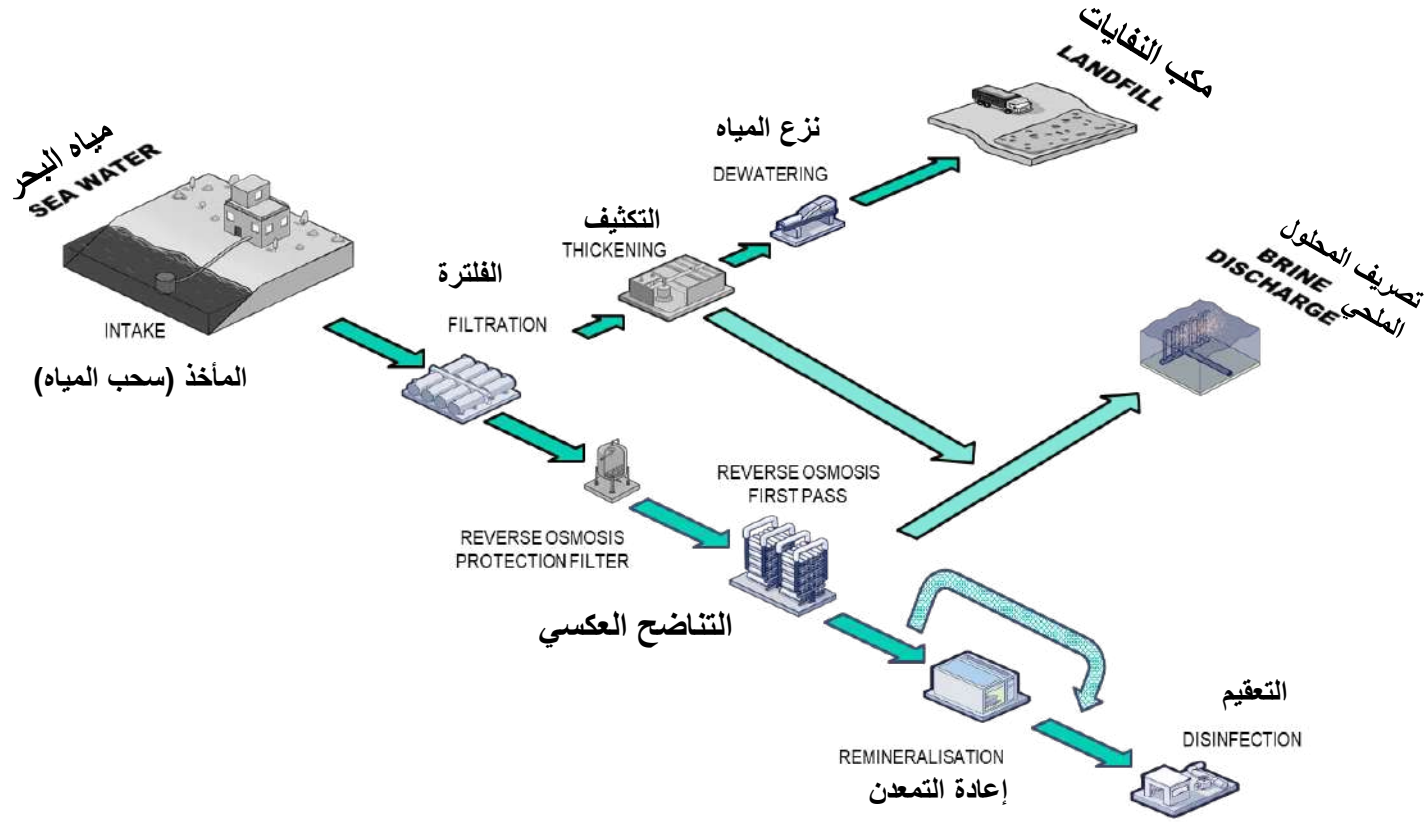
مياه البحر
SEA WATER

INTAKE
المأخذ (سحب المياه)

الفلترة
FILTRATION

التكثيف
THICKENING

نزع المياه
DEWATERING

مكب النفايات
LANDFILL

تصريف المحلول الملحي
BRINE DISCHARGE

REVERSE OSMOSIS PROTECTION FILTER

REVERSE OSMOSIS FIRST PASS

التناضح العكسي

REMINERALISATION
إعادة التمعدن

التعقيم
DISINFECTION